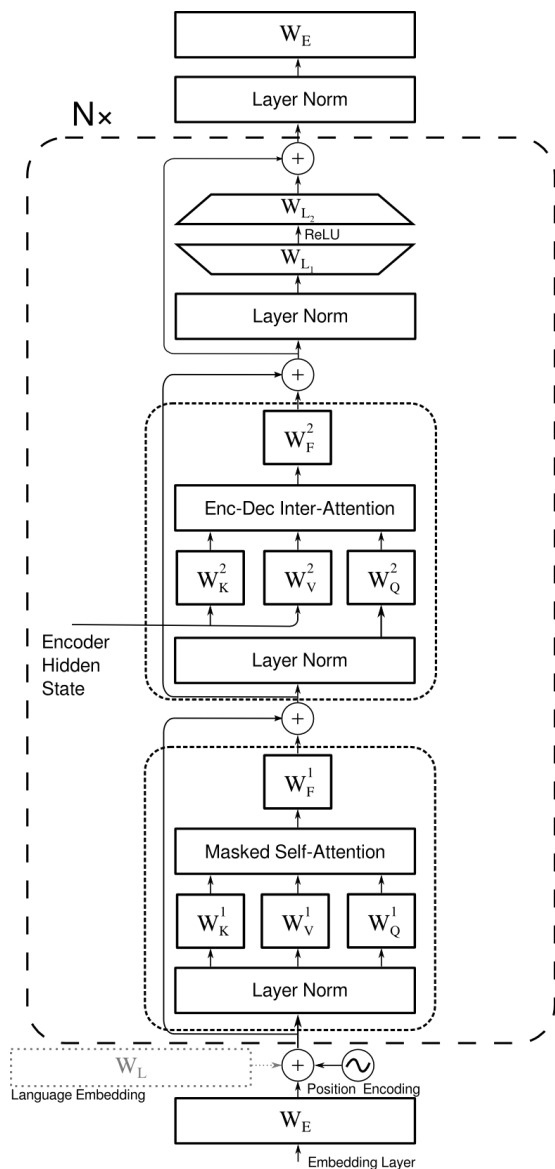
$W_E$

Layer Norm

N×

+

$W_{L_2}$

ReLU

$W_{L_1}$

Layer Norm

+

$W_F^2$

Enc-Dec Inter-Attention

$W_K^2$

$W_V^2$

$W_Q^2$

Encoder Hidden State

Layer Norm

+

$W_F^1$

Masked Self-Attention

$W_K^1$

$W_V^1$

$W_Q^1$

Layer Norm

$W_L$

Language Embedding

+

Position Encoding

$W_E$

Embedding Layer